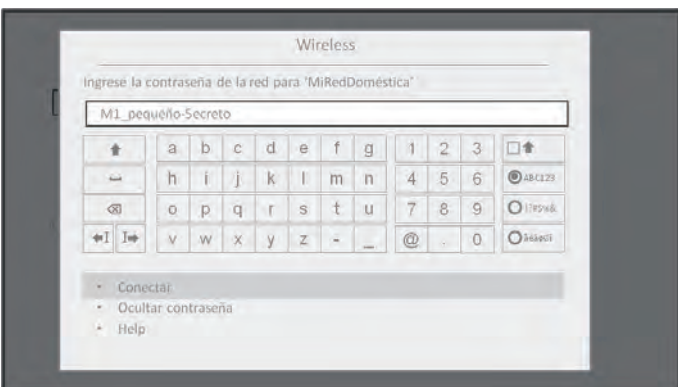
Wireless

Ingrese la contraseña de la red para 'MiRedDoméstica'

M1_pequeño-Secreto

| | | | | | | | | | | |
|---|---|---|---|---|---|---|---|---|---|---|
| ⬆ | a | b | c | d | e | f | g | 1 | 2 | 3 |
| ␣ | h | i | j | k | l | m | n | 4 | 5 | 6 |
| ⌫ | o | p | q | r | s | t | u | 7 | 8 | 9 |
| ⇤ ⇥ | v | w | x | y | z | - | _ | @ | . | 0 |

ABC123
!?$%&
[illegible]

Conectar
Ocultar contraseña
Help